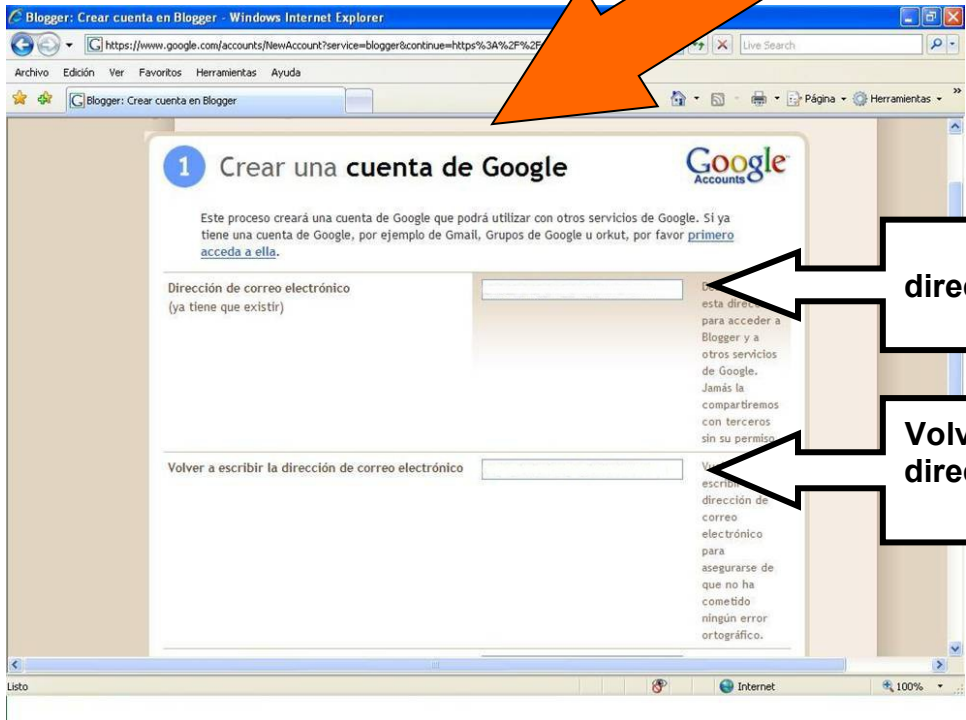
Blogger: Crear cuenta en Blogger - Windows Internet Explorer

https://www.google.com/accounts/NewAccount?service=blogger&continue=https%3A%2F%2F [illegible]

Live Search

Archivo Edición Ver Favoritos Herramientas Ayuda

Blogger: Crear cuenta en Blogger

Página Herramientas

1 Crear una cuenta de Google

Google Accounts

Este proceso creará una cuenta de Google que podrá utilizar con otros servicios de Google. Si ya tiene una cuenta de Google, por ejemplo de Gmail, Grupos de Google u orkut, por favor primero acceda a ella.

Dirección de correo electrónico
(ya tiene que existir)

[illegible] esta direc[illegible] para acceder a Blogger y a otros servicios de Google. Jamás la compartiremos con terceros sin su permiso.

direc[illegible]

Volver a escribir la dirección de correo electrónico

V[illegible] escrib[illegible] dirección de correo electrónico para asegurarse de que no ha cometido ningún error ortográfico.

Volv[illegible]
direc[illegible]

Listo

Internet

100%